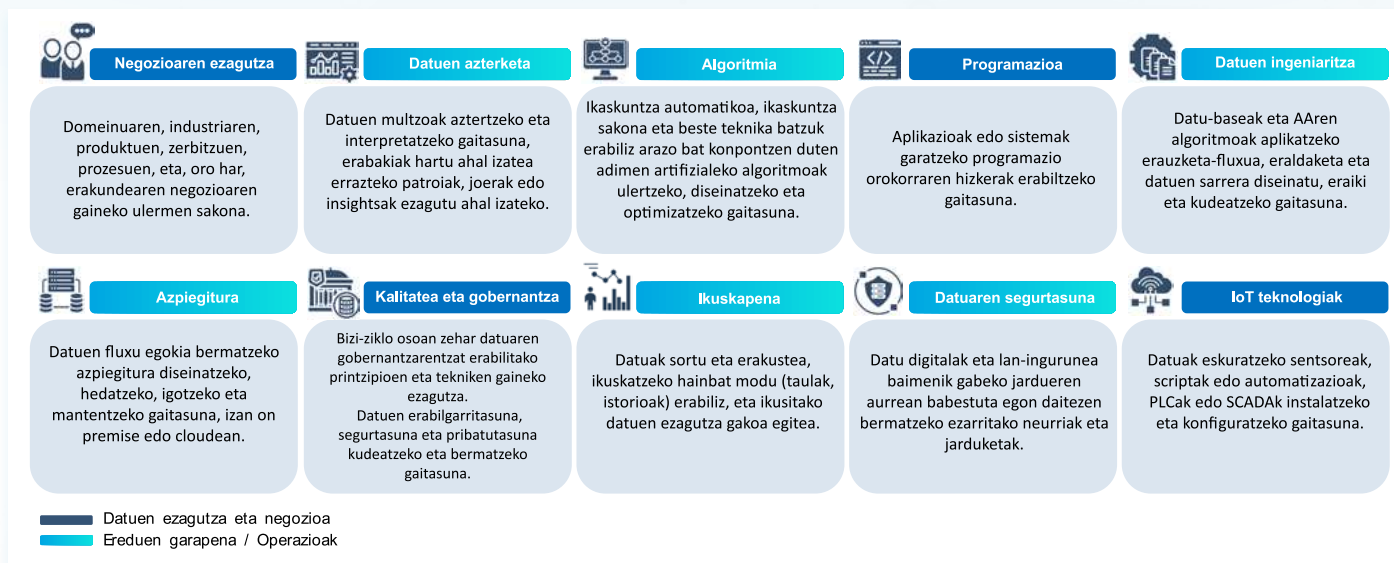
Negozioaren ezagutza

Domeinuaren, industriaren, produktuen, zerbitzuen, prozesuen, eta, oro har, erakundearen negozioaren gaineko ulermen sakona.

Datuen azterketa

Datuen multzoak aztertzeko eta interpretatzeko gaitasuna, erabakiak hartu ahal izatea errazteko patroiak, joerak edo insightsak ezagutu ahal izateko.

Algoritmia

Ikaskuntza automatikoa, ikaskuntza sakona eta beste teknika batzuk erabiliz arazo bat konpontzen duten adimen artifizialeko algoritmoak ulertzeko, diseinatzeko eta optimizatzeko gaitasuna.

Programazioa

Aplikazioak edo sistemak garatzeko programazio orokorraren hizkerak erabiltzeko gaitasuna.

Datuen ingeniaritza

Datu-baseak eta AAren algoritmoak aplikatzeko erauzketa-fluxua, eraldaketa eta datuen sarrera diseinatu, eraiki eta kudeatzeko gaitasuna.

Azpiegitura

Datuen fluxu egokia bermatzeko azpiegitura diseinatzeko, hedatzeko, igotzeko eta mantentzeko gaitasuna, izan on premise edo cloudean.

Kalitatea eta gobernantza

Bizi-ziklo osoan zehar datuaren gobernantzarentzat erabilitako printzipioen eta tekniken gaineko ezagutza.
Datuen erabilgarritasuna, segurtasuna eta pribatutasuna kudeatzeko eta bermatzeko gaitasuna.

Ikuskapena

Datuak sortu eta erakustea, ikuskatzeko hainbat modu (taulak, istorioak) erabiliz, eta ikusitako datuen ezagutza gakoa egitea.

Datuaren segurtasuna

Datu digitalak eta lan-ingurunea baimenik gabeko jardueren aurrean babestuta egon daitezen bermatzeko ezarritako neurriak eta jarduketak.

IoT teknologiak

Datuak eskuratzeko sentsoreak, scriptak edo automatizazioak, PLCak edo SCADAk instalatzeko eta konfiguratzeko gaitasuna.

Datuen ezagutza eta negozioa
Ereduen garapena / Operazioak